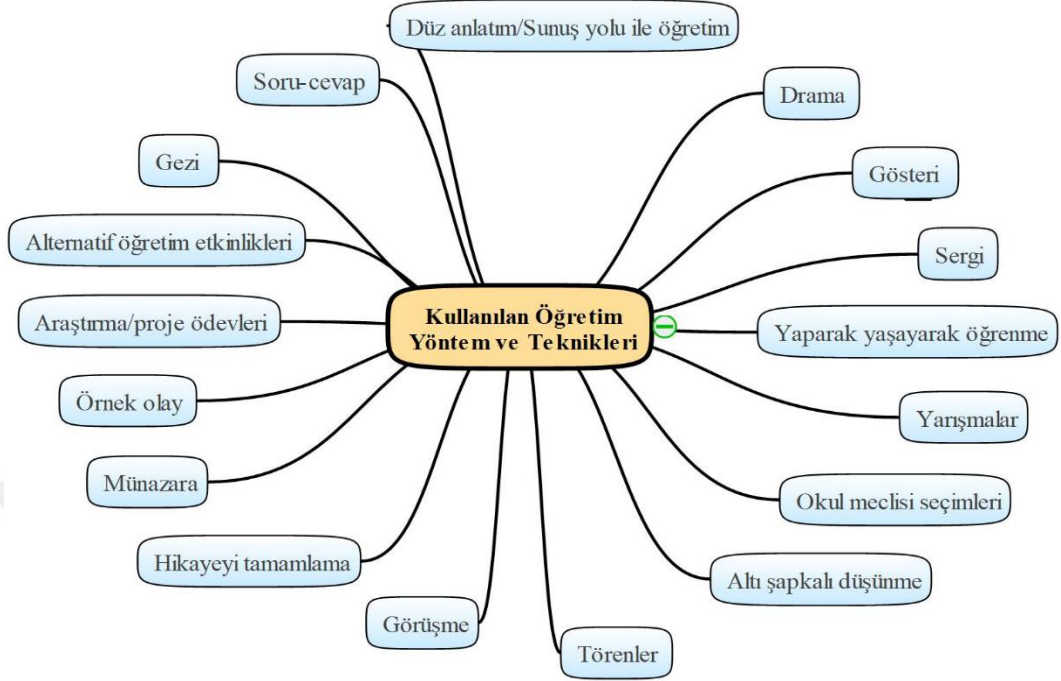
Kullanılan Öğretim Yöntem ve Teknikleri

Düz anlatım/Sunuş yolu ile öğretim

Soru-cevap

Gezi

Alternatif öğretim etkinlikleri

Araştırma/proje ödevleri

Örnek olay

Münazara

Hikayeyi tamamlama

Görüşme

Törenler

Drama

Gösteri

Sergi

Yaparak yaşayarak öğrenme

Yarışmalar

Okul meclisi seçimleri

Altı şapkalı düşünme